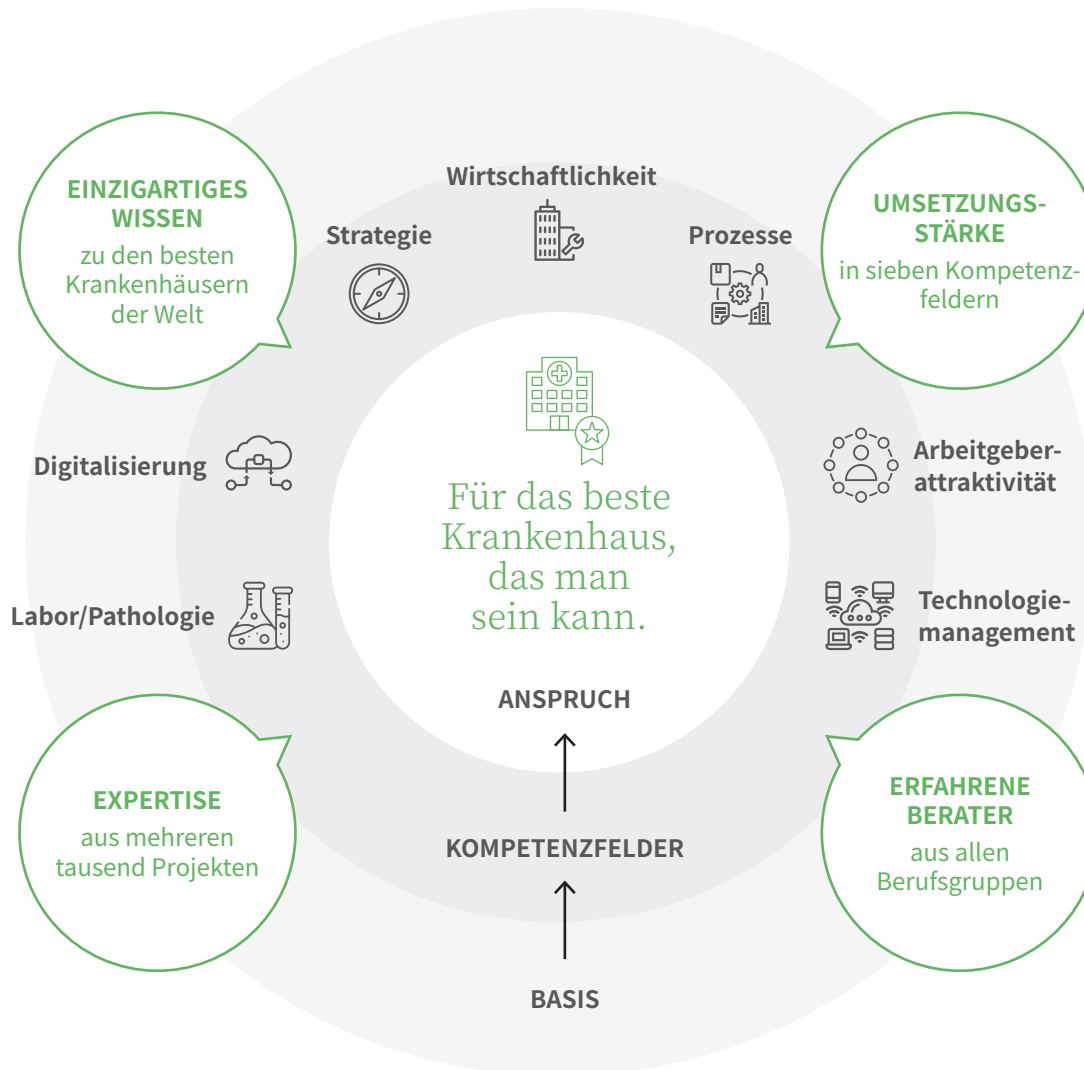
EINZIGARTIGES WISSEN
zu den besten Krankenhäusern der Welt

Wirtschaftlichkeit

Strategie

Prozesse

UMSETZUNGSSTÄRKE
in sieben Kompetenzfeldern

Digitalisierung

Für das beste Krankenhaus, das man sein kann.

Arbeitgeberattraktivität

Labor/Pathologie

Technologiemanagement

ANSPRUCH

EXPERTISE
aus mehreren tausend Projekten

KOMPETENZFELDER

ERFAHRENE BERATER
aus allen Berufsgruppen

BASIS